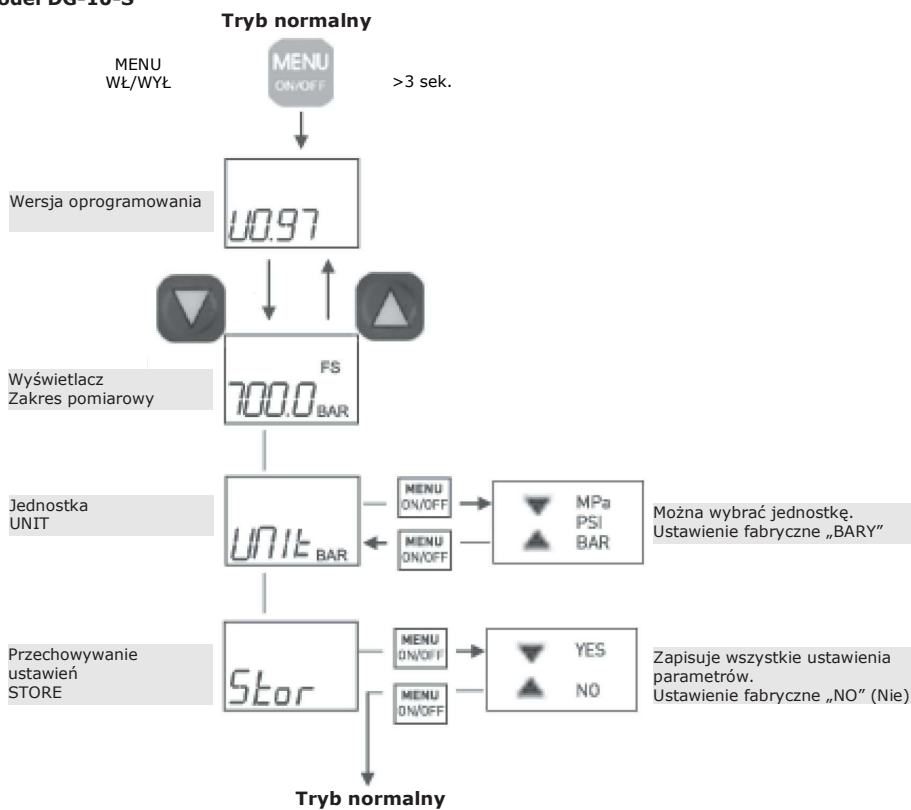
odel DG-10-S

Tryb normalny

MENU
WŁ/WYŁ

MENU
ON/OFF

>3 sek.

Wersja oprogramowania

U0.97

Wyświetlacz
Zakres pomiarowy

FS
700.0 BAR

Jednostka
UNIT

UNIt BAR

MENU
ON/OFF

MENU
ON/OFF

MPa
PSI
BAR

Można wybrać jednostkę.
Ustawienie fabryczne „BARY"

Przechowywanie ustawień
STORE

Stor

MENU
ON/OFF

MENU
ON/OFF

YES
NO

Zapisuje wszystkie ustawienia parametrów.
Ustawienie fabryczne „NO" (Nie)

Tryb normalny